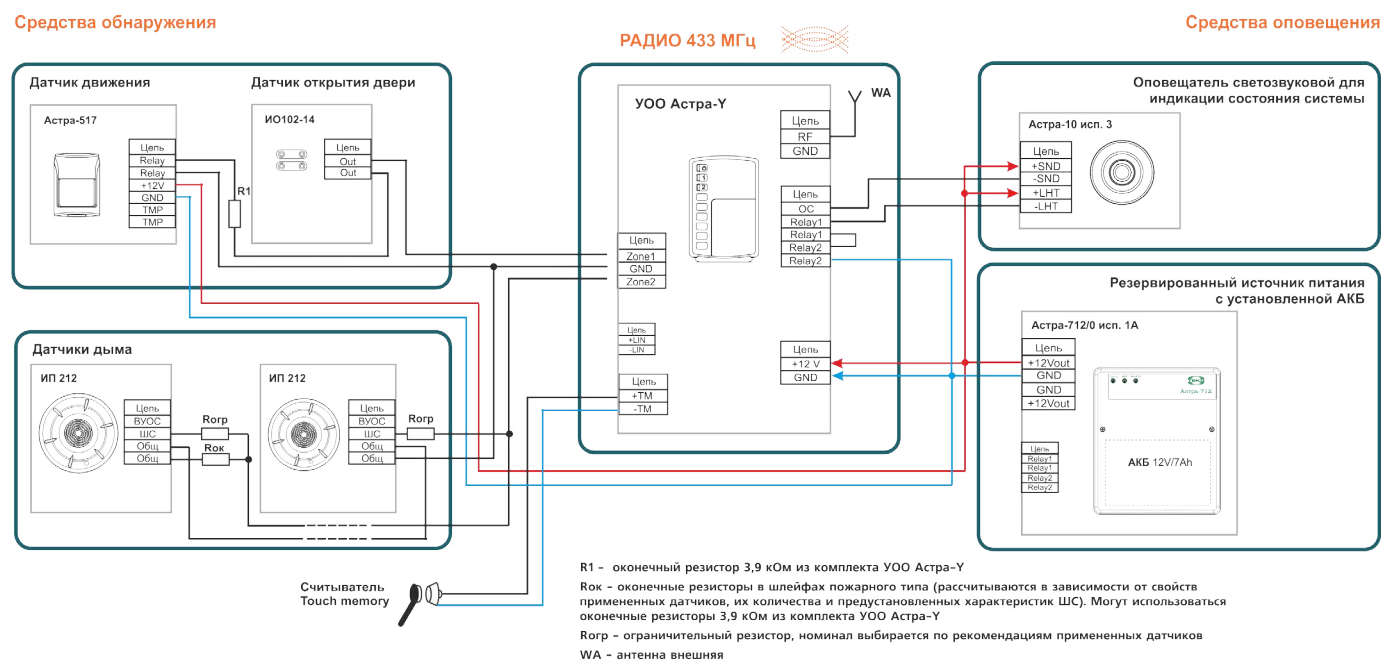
Средства обнаружения

РАДИО 433 МГц

Средства оповещения

Датчик движения

Астра-517

| Цепь |
|---|
| Relay |
| Relay |
| +12V |
| GND |
| TMP |
| TMP |

Датчик открытия двери

ИО102-14

| Цепь |
|---|
| Out |
| Out |

R1

УОО Астра-Y

WA

| Цепь |
|---|
| RF |
| GND |

| Цепь |
|---|
| OC |
| Relay1 |
| Relay1 |
| Relay2 |
| Relay2 |

| Цепь |
|---|
| Zone1 |
| GND |
| Zone2 |

| Цепь |
|---|
| +LIN |
| -LIN |

| Цепь |
|---|
| +TM |
| -TM |

| Цепь |
|---|
| +12 V |
| GND |

Оповещатель светозвуковой для индикации состояния системы

Астра-10 исп. 3

| Цепь |
|---|
| +SND |
| -SND |
| +LHT |
| -LHT |

Резервированный источник питания с установленной АКБ

Астра-712/0 исп. 1А

| Цепь |
|---|
| +12Vout |
| GND |
| GND |
| +12Vout |

| Цепь |
|---|
| Relay1 |
| Relay1 |
| Relay2 |
| Relay2 |

Астра-712

АКБ 12V/7Ah

Датчики дыма

ИП 212

| Цепь |
|---|
| ВУОС |
| ШС |
| Общ |
| Общ |

Rогр

Rок

ИП 212

| Цепь |
|---|
| ВУОС |
| ШС |
| Общ |
| Общ |

Rогр

Считыватель Touch memory

R1 - оконечный резистор 3,9 кОм из комплекта УОО Астра-Y

Rок - оконечные резисторы в шлейфах пожарного типа (рассчитываются в зависимости от свойств примененных датчиков, их количества и предустановленных характеристик ШС). Могут использоваться оконечные резисторы 3,9 кОм из комплекта УОО Астра-Y

Rогр - ограничительный резистор, номинал выбирается по рекомендациям примененных датчиков

WA - антенна внешняя